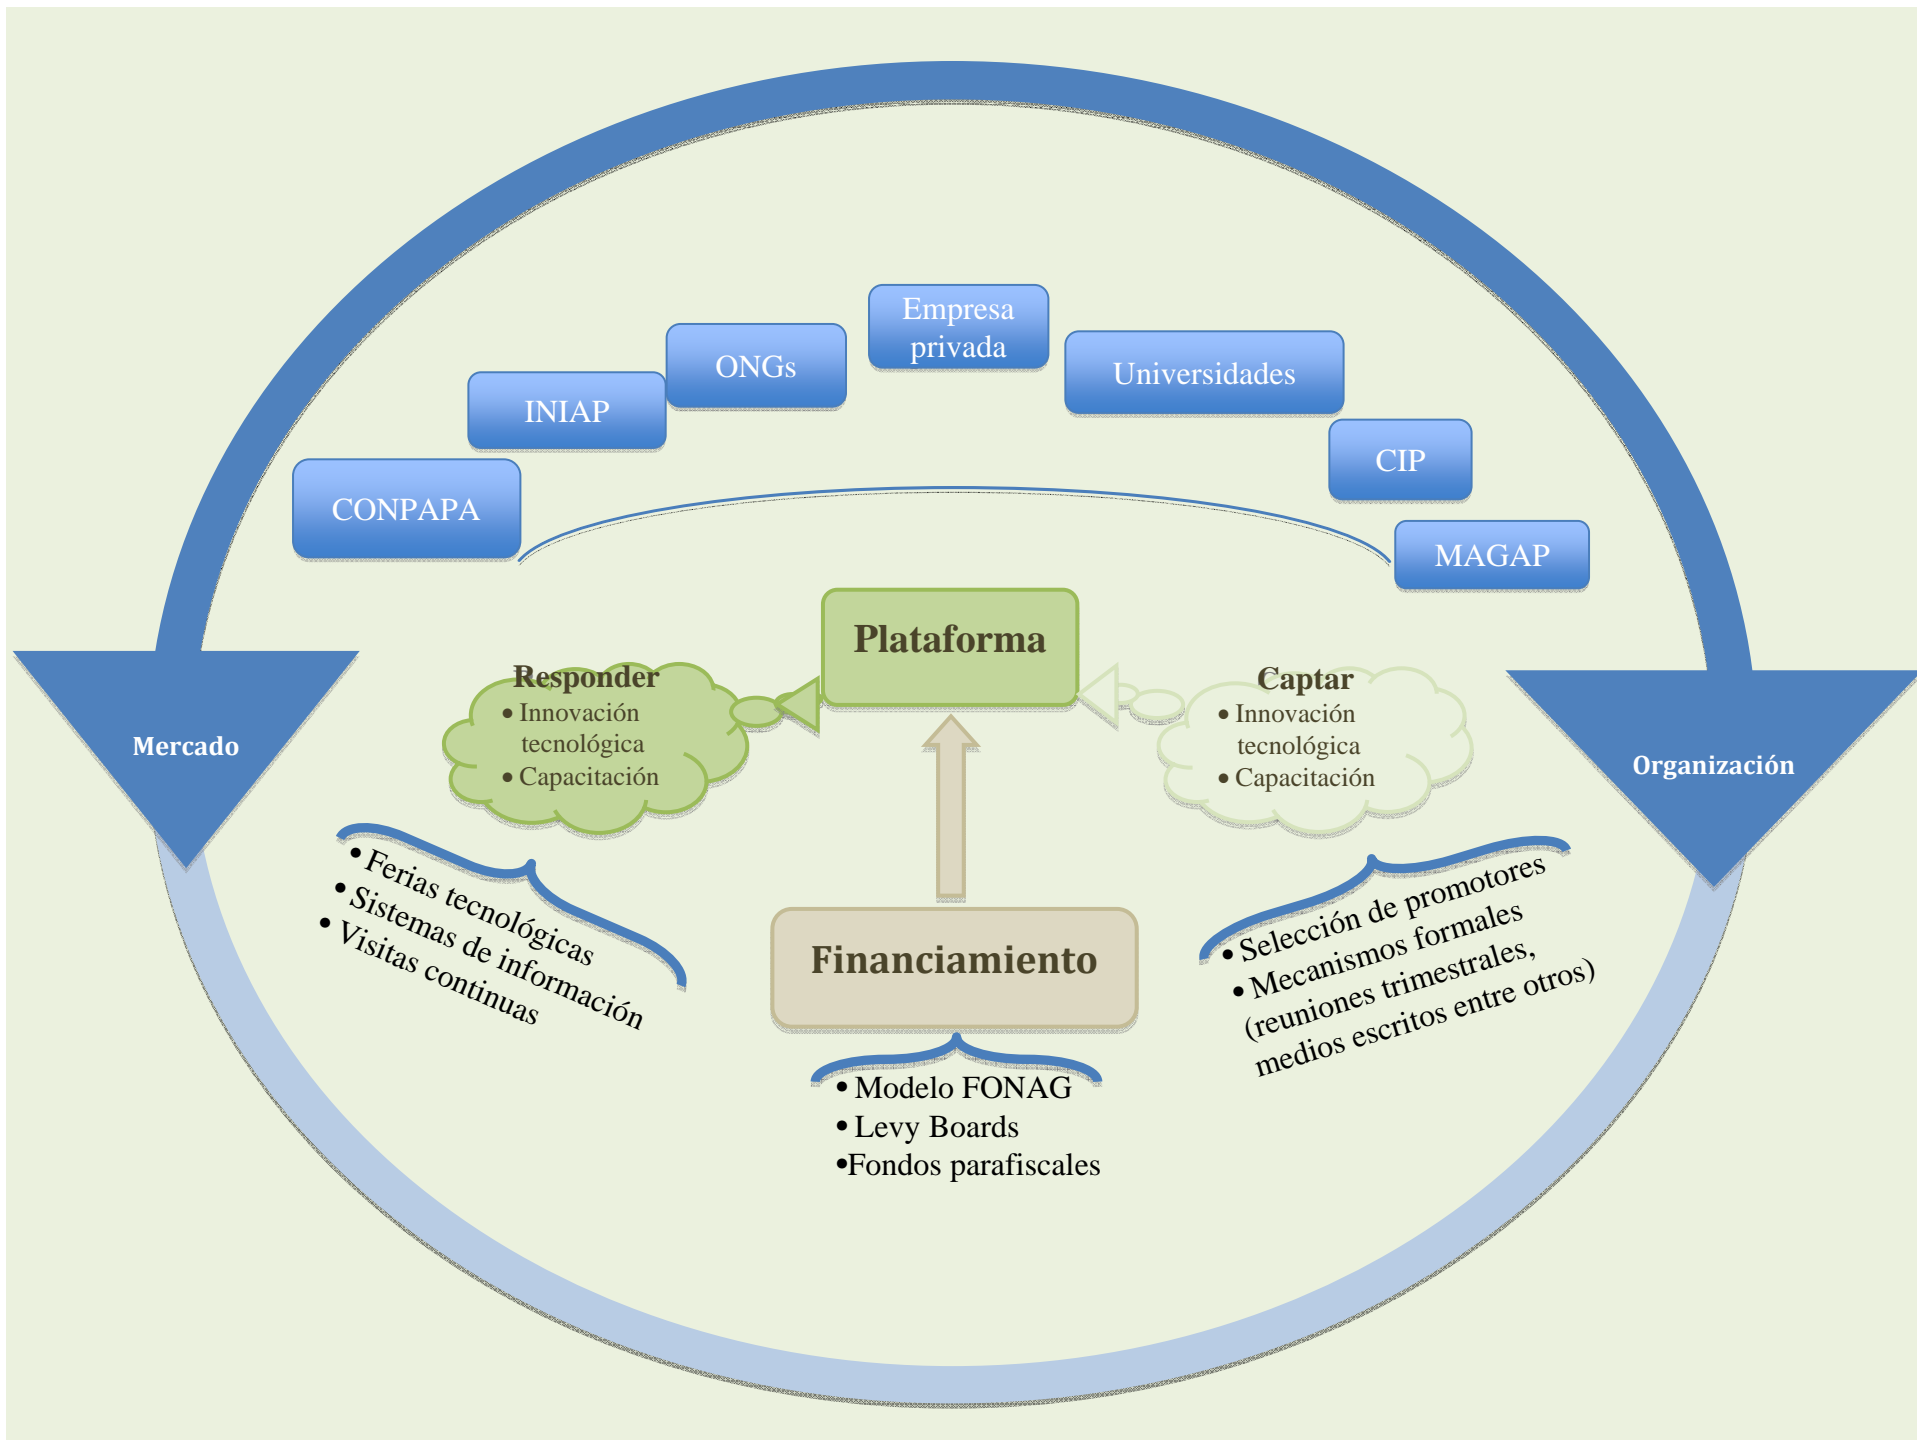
Empresa privada

ONGs

Universidades

INIAP

CIP

CONPAPA

MAGAP

Plataforma

Responder
• Innovación tecnológica
• Capacitación

Captar
• Innovación tecnológica
• Capacitación

Mercado

Organización

• Ferias tecnológicas
• Sistemas de información
• Visitas continuas

Financiamiento

• Selección de promotores
• Mecanismos formales (reuniones trimestrales, medios escritos entre otros)

• Modelo FONAG
• Levy Boards
•Fondos parafiscales